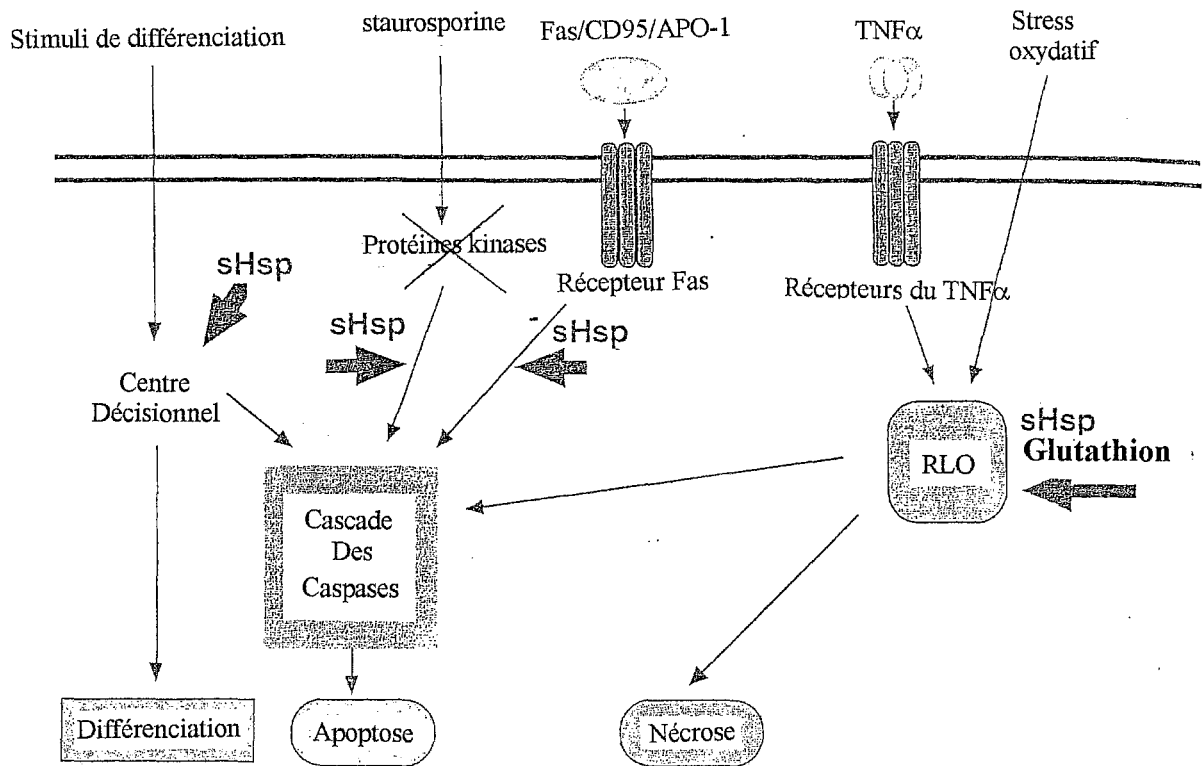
Stimuli de différenciation

staurosporine

Fas/CD95/APO-1

TNFα

Stress oxydatif

Protéines kinases

sHsp

Récepteur Fas

Récepteurs du TNFα

sHsp

sHsp

Centre Décisionnel

sHsp
Glutathion

RLO

Cascade Des Caspases

Différenciation

Apoptose

Nécrose